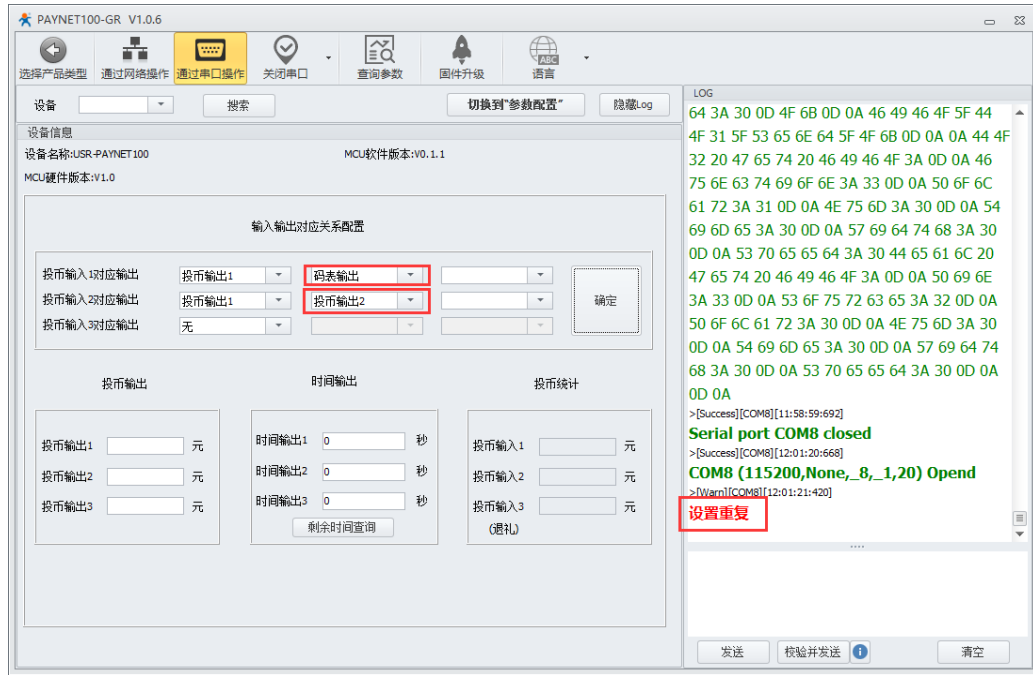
PAYNET100-GR V1.0.6

选择产品类型 通过网络操作 通过串口操作 关闭串口 查询参数 固件升级 语言

设备 搜索 切换到"参数配置" 隐藏Log

设备信息
设备名称:USR-PAYNET100 MCU软件版本:V0.1.1
MCU硬件版本:V1.0

输入输出对应关系配置

投币输入1对应输出 投币输出1 码表输出
投币输入2对应输出 投币输出1 投币输出2 确定
投币输入3对应输出 无

投币输出 时间输出 投币统计

投币输出1 元
投币输出2 元
投币输出3 元

时间输出1 0 秒
时间输出2 0 秒
时间输出3 0 秒
剩余时间查询

投币输入1 元
投币输入2 元
投币输入3 元
(退礼)

LOG
64 3A 30 0D 4F 6B 0D 0A 46 49 46 4F 5F 44 4F 31 5F 53 65 6E 64 5F 4F 6B 0D 0A 0A 44 4F 32 20 47 65 74 20 46 49 46 4F 3A 0D 0A 46 75 6E 63 74 69 6F 6E 3A 33 0D 0A 50 6F 6C 61 72 3A 31 0D 0A 4E 75 6D 3A 30 0D 0A 54 69 6D 65 3A 30 0D 0A 57 69 64 74 68 3A 30 0D 0A 53 70 65 65 64 3A 30 44 65 61 6C 20 47 65 74 20 46 49 46 4F 3A 0D 0A 50 69 6E 3A 33 0D 0A 53 6F 75 72 63 65 3A 32 0D 0A 50 6F 6C 61 72 3A 30 0D 0A 4E 75 6D 3A 30 0D 0A 54 69 6D 65 3A 30 0D 0A 57 69 64 74 68 3A 30 0D 0A 53 70 65 65 64 3A 30 0D 0A 0D 0A
>[Success][COM8][11:58:59:692]
Serial port COM8 closed
>[Success][COM8][12:01:20:668]
COM8 (115200,None,_8,_1,20) Opend
>[Warn][COM8][12:01:21:420]
设置重复

发送 校验并发送 清空